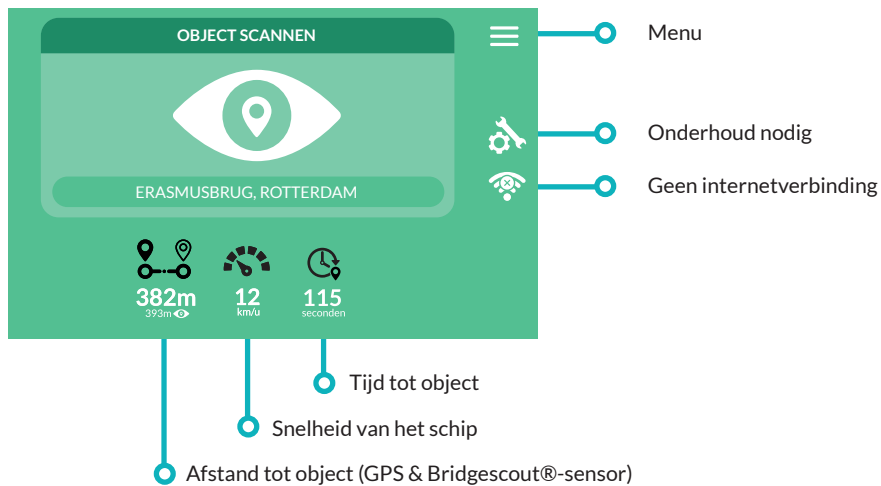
OBJECT SCANNEN

ERASMUSBRUG, ROTTERDAM

382m
393m

12
km/u

115
seconden

Menu

Onderhoud nodig

Geen internetverbinding

Tijd tot object

Snelheid van het schip

Afstand tot object (GPS & Bridgescout®-sensor)